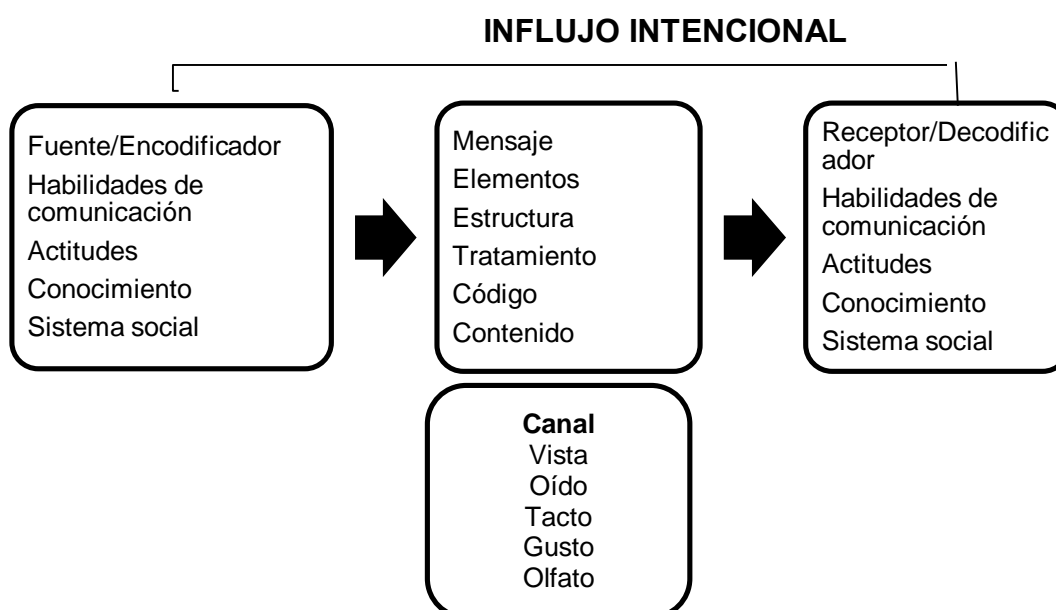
**INFLUJO INTENCIONAL**

Fuente/Encodificador
Habilidades de comunicación
Actitudes
Conocimiento
Sistema social

Mensaje
Elementos
Estructura
Tratamiento
Código
Contenido

Receptor/Decodificador
Habilidades de comunicación
Actitudes
Conocimiento
Sistema social

**Canal**
Vista
Oído
Tacto
Gusto
Olfato